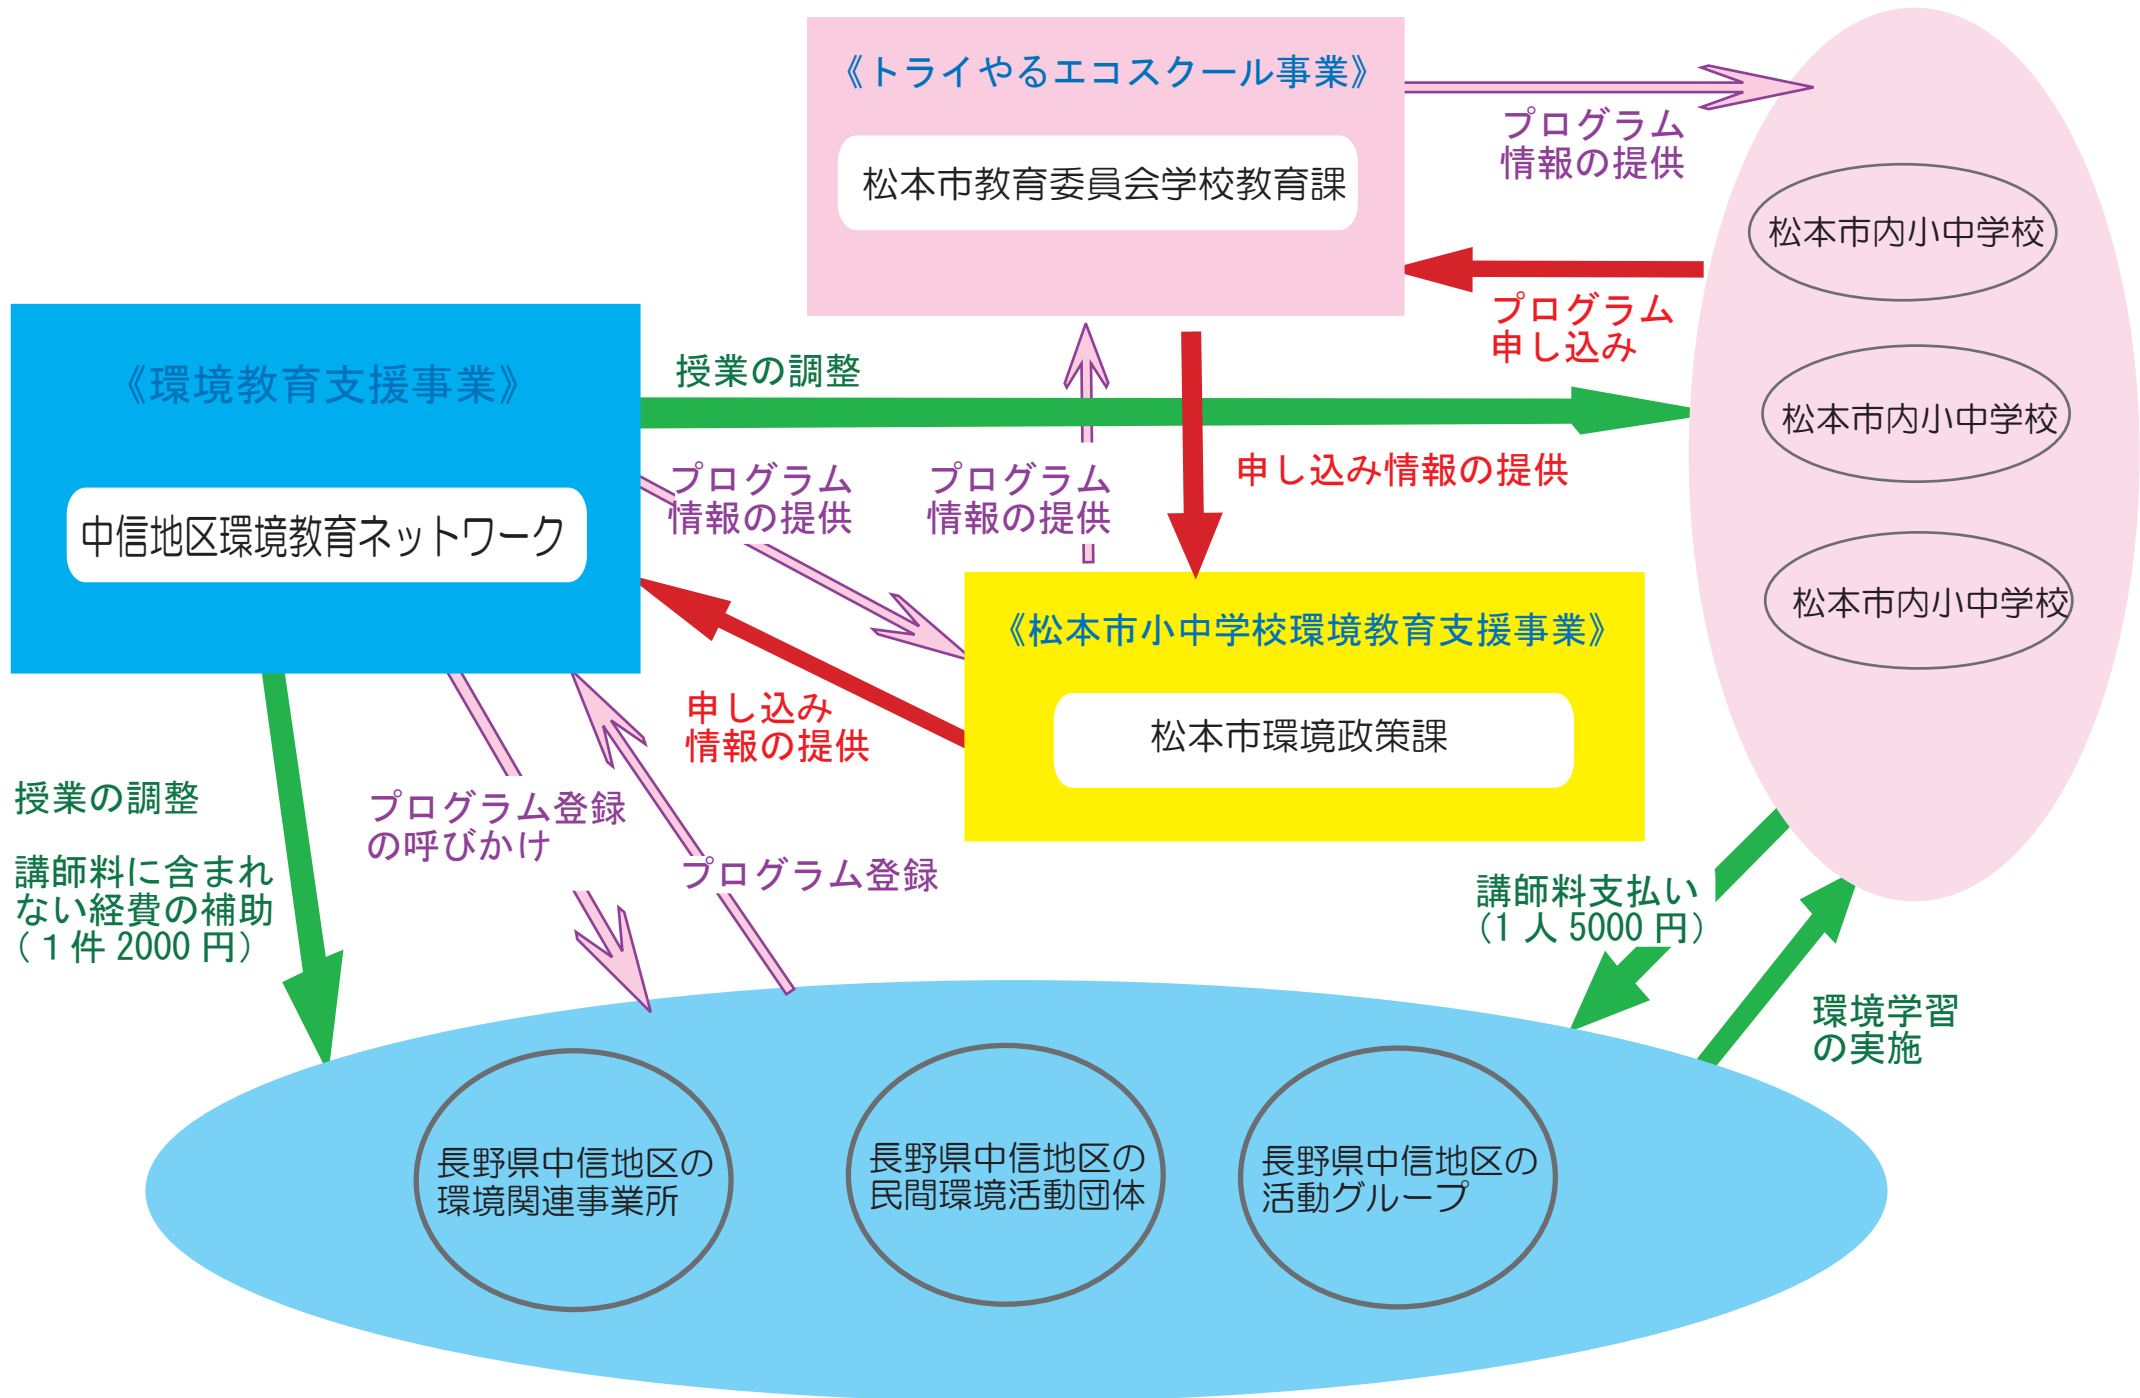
《トライやるエコスクール事業》

松本市教育委員会学校教育課

プログラム情報の提供

松本市内小中学校

プログラム申し込み

松本市内小中学校

松本市内小中学校

《環境教育支援事業》

中信地区環境教育ネットワーク

授業の調整

プログラム情報の提供

プログラム情報の提供

申し込み情報の提供

《松本市小中学校環境教育支援事業》

松本市環境政策課

申し込み情報の提供

授業の調整

講師料に含まれない経費の補助（１件 2000 円）

プログラム登録の呼びかけ

プログラム登録

講師料支払い（1 人 5000 円）

環境学習の実施

長野県中信地区の環境関連事業所

長野県中信地区の民間環境活動団体

長野県中信地区の活動グループ